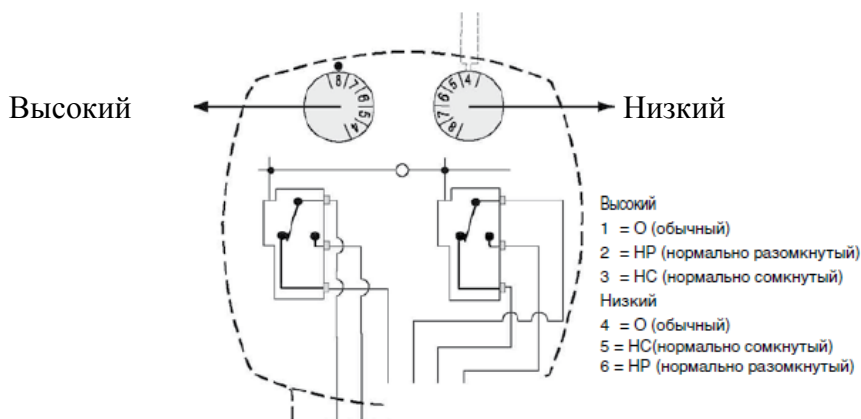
Высокий

Низкий

8 7 6 5 4

4 5 6 7 8

Высокий
1 = О (обычный)
2 = НР (нормально разомкнутый)
3 = НС (нормально сомкнутый)
Низкий
4 = О (обычный)
5 = НС(нормально сомкнутый)
6 = НР (нормально разомкнутый)